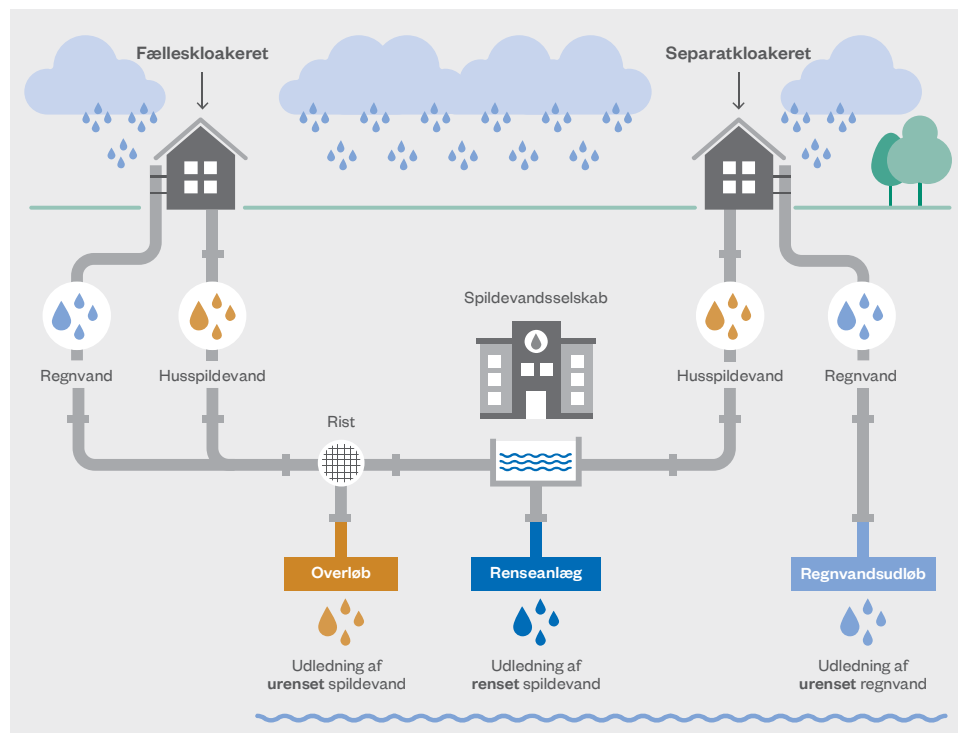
Fælleskloakeret

Separatkloakeret

Regnvand

Husspildevand

Spildevandsselskab

Husspildevand

Regnvand

Rist

Overløb

Renseanlæg

Regnvandsudløb

Udledning af **urenset** spildevand

Udledning af **renset** spildevand

Udledning af **urenset** regnvand